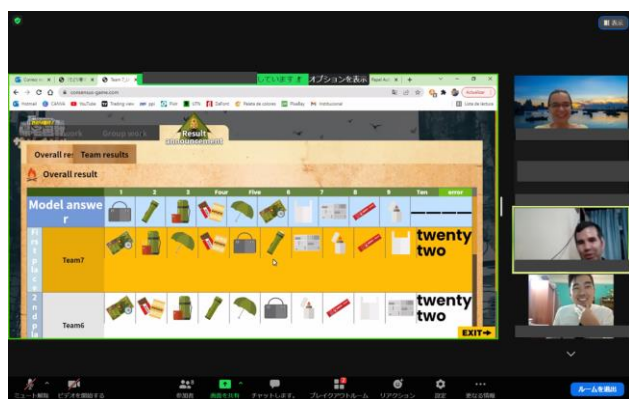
表示

しています オプションを表示

consensus-game.com

Actualizar

Hotmail CANVA YouTube Trading view Flickr Daftoro Paleta de colores PixaBay Institucional Lista de lectura

work Group work Result announcement

Overall re Team results

Overall result

| | 1 | 2 | 3 | Four | Five | 6 | 7 | 8 | 9 | Ten | error |
|---|---|---|---|---|---|---|---|---|---|---|---|
| Model answer | | | | | | | | | | | |
| First place Team7 | | | | | | | | | | | twenty two |
| 2nd pla Team6 | | | | | | | | | | | twenty two |

EXIT

ミュート解除 ビデオの開始 参加者 画面を共有 チャット ブレイクアウトルーム リアクション 設定 詳細 ルームを退出